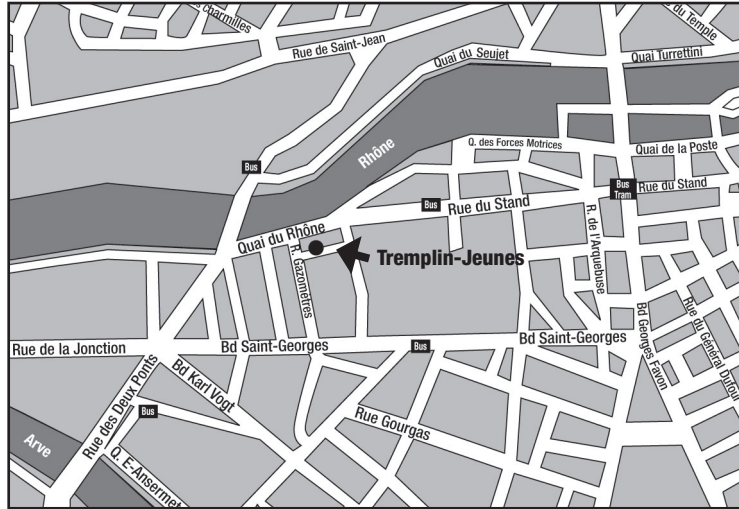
Charmilles
Rue de Saint-Jean
du Temple
Quai du Seujet
Quai Turrettini
Rhône
Bus
Q. des Forces Motrices
Quai de la Poste
Bus Tram
Rue du Stand
Bus
Rue du Stand
Quai du Rhône
R. des Gazomètres
Tremplin-Jeunes
R. de l'Arquebuse
Bd Georges Favon
Rue du Général Dufour
Rue de la Jonction
Bd Saint-Georges
Bus
Bd Saint-Georges
Rue des Deux Ponts
Bd Karl Vogt
Bus
Rue Gourgas
Arve
Q. E.-Ansermet